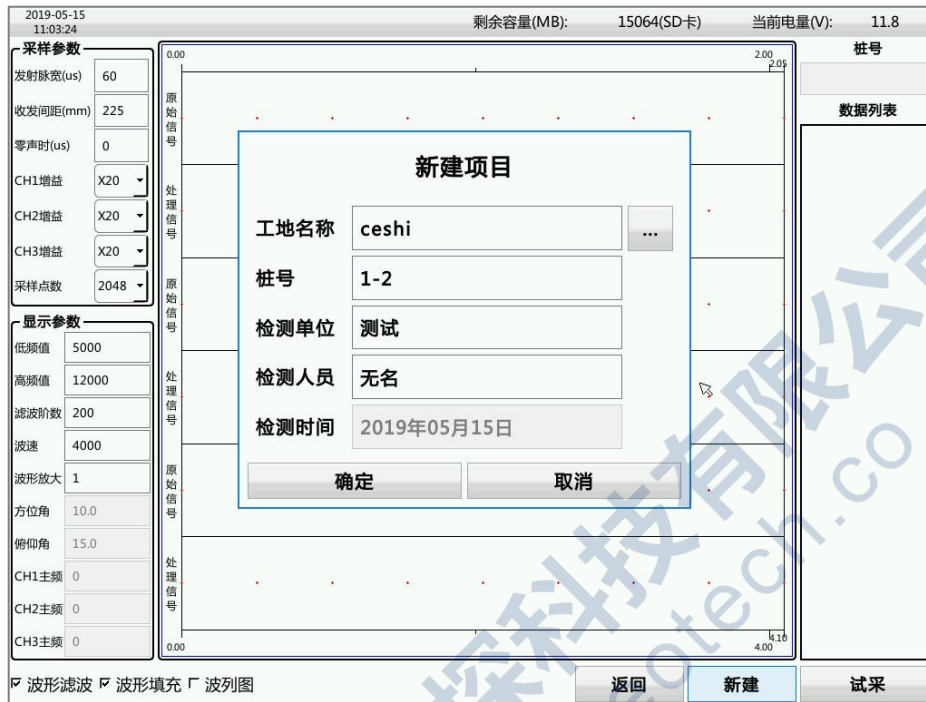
2019-05-15
11:03:24

剩余容量(MB): 15064(SD卡) 当前电量(V): 11.8

采样参数

发射脉宽(us) 60

收发间距(mm) 225

零声时(us) 0

CH1增益 X20

CH2增益 X20

CH3增益 X20

采样点数 2048

显示参数

低频值 5000

高频值 12000

滤波阶数 200

波速 4000

波形放大 1

方位角 10.0

俯仰角 15.0

CH1主频 0

CH2主频 0

CH3主频 0

0.00 2.00 2.05

原始信号

处理信号

原始信号

处理信号

原始信号

处理信号

0.00 4.00 4.10

新建项目

| 工地名称 | ceshi | ... |
|---|---|---|
| 桩号 | 1-2 | |
| 检测单位 | 测试 | |
| 检测人员 | 无名 | |
| 检测时间 | 2019年05月15日 | |

确定 取消

桩号

数据列表

☑ 波形滤波 ☑ 波形填充 ☐ 波列图

返回 新建 试采

探科技有限公司
otech.co